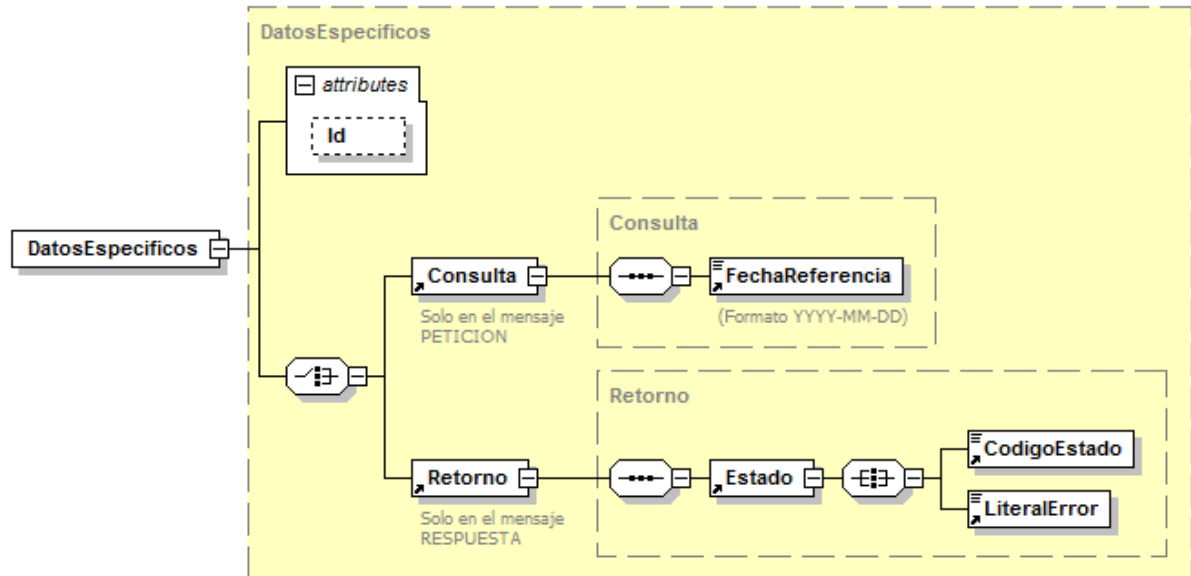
DatosEspecificos

attributes

Id

DatosEspecificos

Consulta

Consulta

FechaReferencia

(Formato YYYY-MM-DD)

Solo en el mensaje PETICION

Retorno

Retorno

Estado

CodigoEstado

LiteralError

Solo en el mensaje RESPUESTA